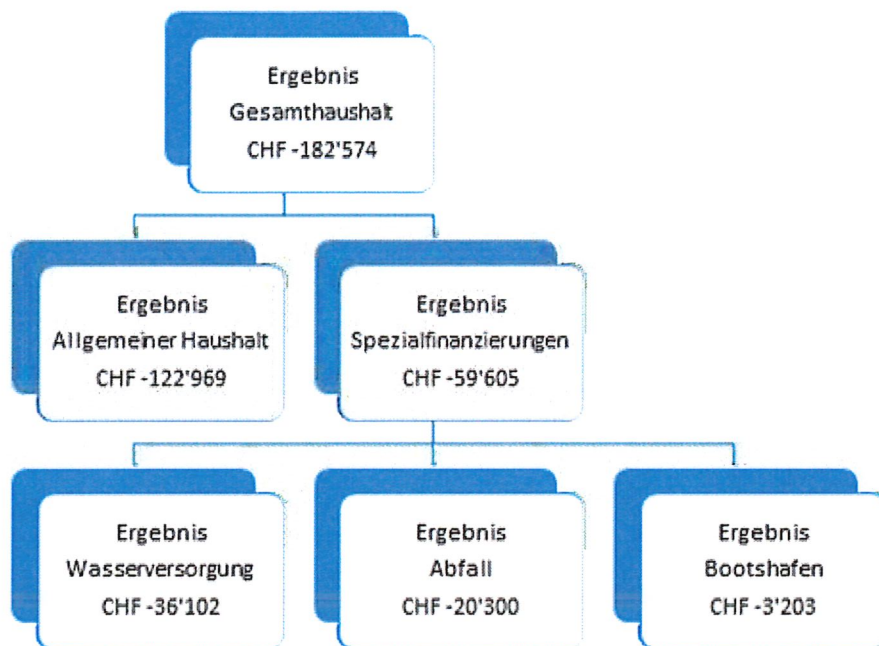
Ergebnis
Gesamthaushalt
CHF -182'574

Ergebnis
Allgemeiner Haushalt
CHF -122'969

Ergebnis
Spezialfinanzierungen
CHF -59'605

Ergebnis
Wasserversorgung
CHF -36'102

Ergebnis
Abfall
CHF -20'300

Ergebnis
Bootshafen
CHF -3'203